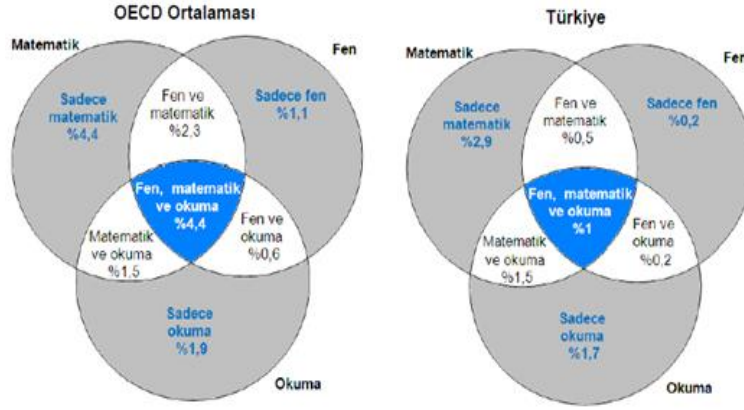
OECD Ortalaması

Matematik

Fen

Sadece matematik %4,4

Fen ve matematik %2,3

Sadece fen %1,1

Fen, matematik ve okuma %4,4

Matematik ve okuma %1,5

Fen ve okuma %0,6

Sadece okuma %1,9

Okuma

Türkiye

Matematik

Fen

Sadece matematik %2,9

Fen ve matematik %0,5

Sadece fen %0,2

Fen, matematik ve okuma %1

Matematik ve okuma %1,5

Fen ve okuma %0,2

Sadece okuma %1,7

Okuma